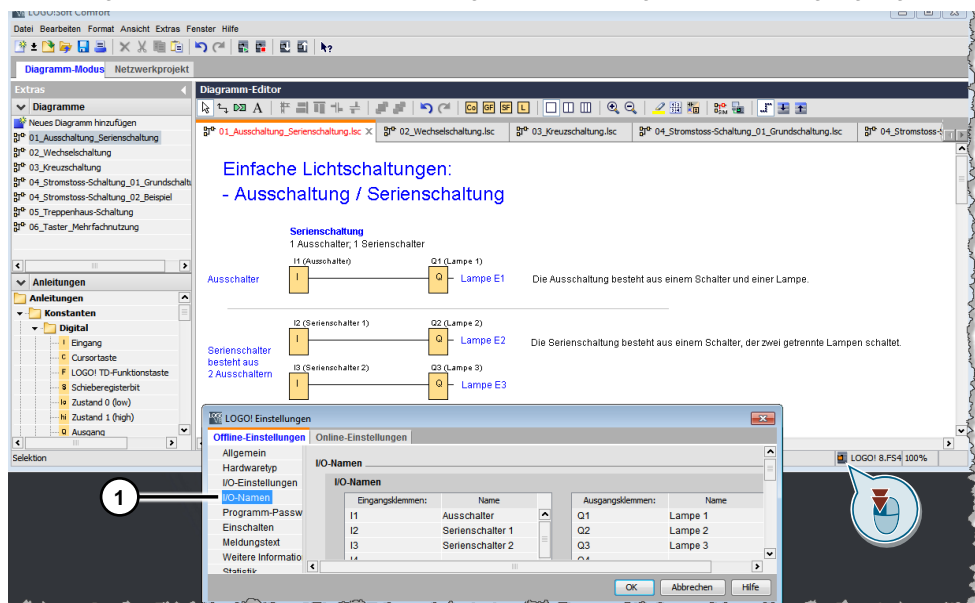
LOGO!Soft Comfort

Datei Bearbeiten Format Ansicht Extras Fenster Hilfe

Diagramm-Modus Netzwerkprojekt

Extras

Diagramme

Neues Diagramm hinzufügen
01_Ausschaltung_Serienschaltung
02_Wechselschaltung
03_Kreuzschaltung
04_Stromstoss-Schaltung_01_Grundschaltu
04_Stromstoss-Schaltung_02_Beispiel
05_Treppenhaus-Schaltung
06_Taster_Mehrfachnutzung

Anleitungen

Anleitungen
Konstanten
Digital
I Eingang
C Cursortaste
F LOGO! TD-Funktionstaste
S Schieberegisterbit
lo Zustand 0 (low)
hi Zustand 1 (high)
Q Ausgang

Selektion

Diagramm-Editor

01_Ausschaltung_Serienschaltung.lsc
02_Wechselschaltung.lsc
03_Kreuzschaltung.lsc
04_Stromstoss-Schaltung_01_Grundschaltung.lsc
04_Stromstoss-

Einfache Lichtschaltungen:
- Ausschaltung / Serienschaltung

Serienschaltung
1 Ausschalter; 1 Serienschalter

Ausschalter
I1 (Ausschalter)
I
Q1 (Lampe 1)
Q
Lampe E1
Die Ausschaltung besteht aus einem Schalter und einer Lampe.

Serienschalter besteht aus 2 Ausschaltern
I2 (Serienschalter 1)
I
Q2 (Lampe 2)
Q
Lampe E2
I3 (Serienschalter 2)
I
Q3 (Lampe 3)
Q
Lampe E3
Die Serienschaltung besteht aus einem Schalter, der zwei getrennte Lampen schaltet.

LOGO! 8.FS4 100%

LOGO! Einstellungen

Offline-Einstellungen Online-Einstellungen

Allgemein
Hardwaretyp
I/O-Einstellungen
I/O-Namen
Programm-Passw
Einschalten
Meldungstext
Weitere Informatio
Statistik

I/O-Namen

I/O-Namen

| Eingangsklemmen: | Name |
|---|---|
| I1 | Ausschalter |
| I2 | Serienschalter 1 |
| I3 | Serienschalter 2 |

| Ausgangsklemmen: | Name |
|---|---|
| Q1 | Lampe 1 |
| Q2 | Lampe 2 |
| Q3 | Lampe 3 |

OK Abbrechen Hilfe

1